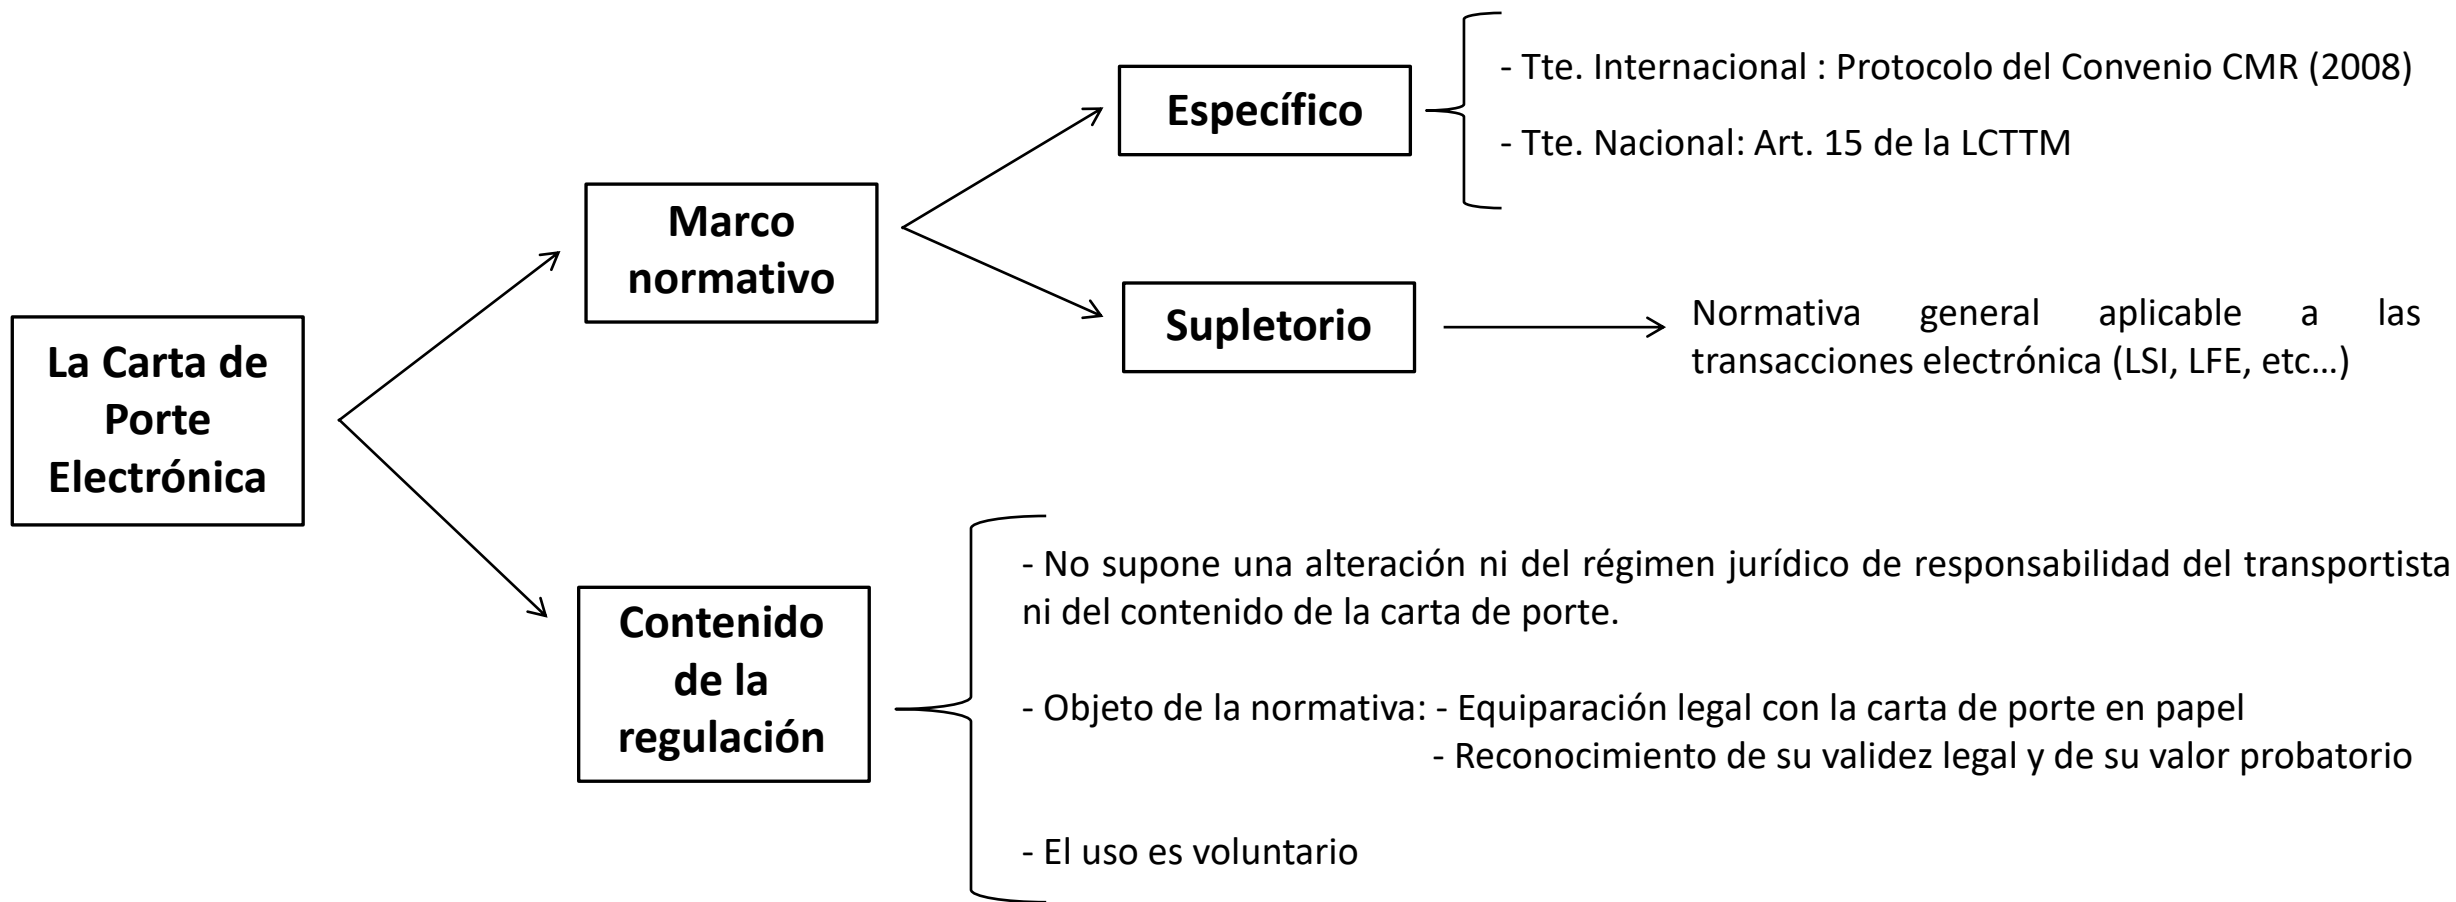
La Carta de Porte Electrónica

Marco normativo

Específico

- Tte. Internacional : Protocolo del Convenio CMR (2008)

- Tte. Nacional: Art. 15 de la LCTTM

Supletorio

Normativa general aplicable a las transacciones electrónica (LSI, LFE, etc…)

Contenido de la regulación

- No supone una alteración ni del régimen jurídico de responsabilidad del transportista ni del contenido de la carta de porte.

- Objeto de la normativa: - Equiparación legal con la carta de porte en papel
- Reconocimiento de su validez legal y de su valor probatorio

- El uso es voluntario